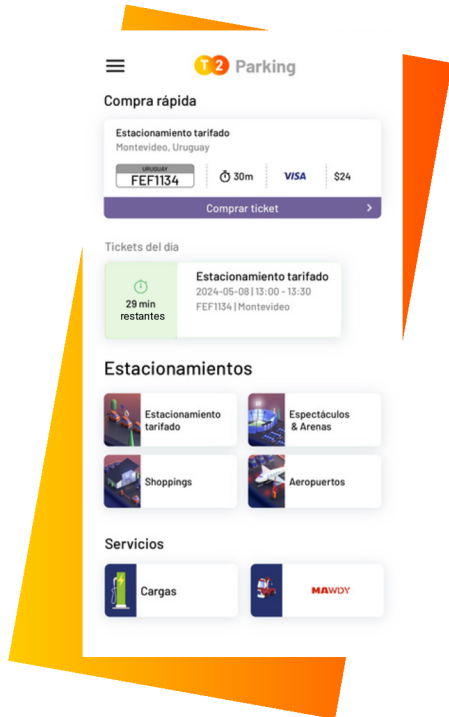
T2 Parking

Compra rápida

Estacionamiento tarifado
Montevideo, Uruguay

URUGUAY
FEF1134

30m

VISA

$24

Comprar ticket

Tickets del día

29 min restantes

Estacionamiento tarifado
2024-05-08 | 13:00 - 13:30
FEF1134 | Montevideo

Estacionamientos

Estacionamiento tarifado

Espectáculos & Arenas

Shoppings

Aeropuertos

Servicios

Cargas

MAWDY